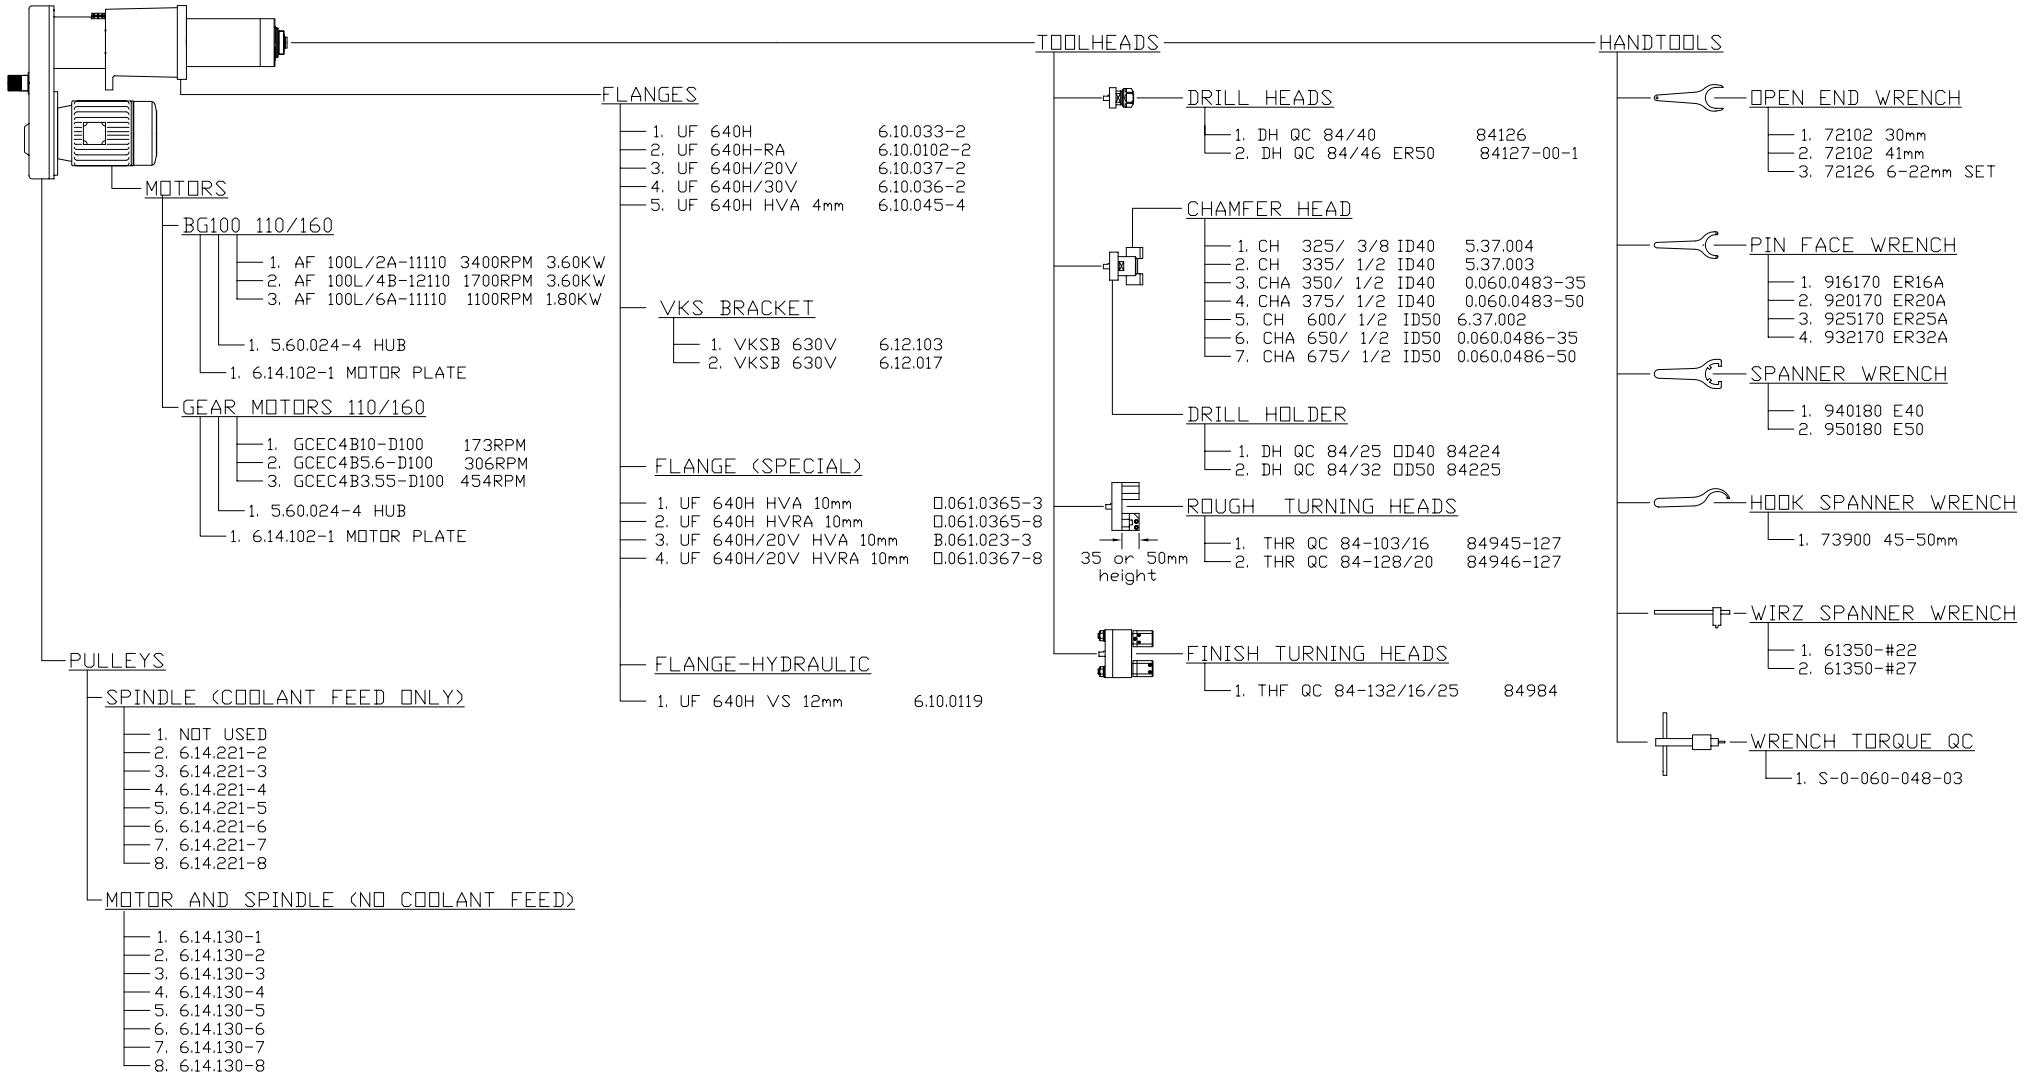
MOTORS

BG100 110/160

1. AF 100L/2A-11110 3400RPM 3.60KW
2. AF 100L/4B-12110 1700RPM 3.60KW
3. AF 100L/6A-11110 1100RPM 1.80KW

1. 5.60.024-4 HUB

1. 6.14.102-1 MOTOR PLATE

GEAR MOTORS 110/160

1. GCEC4B10-D100 173RPM
2. GCEC4B5.6-D100 306RPM
3. GCEC4B3.55-D100 454RPM

1. 5.60.024-4 HUB

1. 6.14.102-1 MOTOR PLATE

PULLEYS

SPINDLE (COOLANT FEED ONLY)

1. NOT USED
2. 6.14.221-2
3. 6.14.221-3
4. 6.14.221-4
5. 6.14.221-5
6. 6.14.221-6
7. 6.14.221-7
8. 6.14.221-8

MOTOR AND SPINDLE (NO COOLANT FEED)

1. 6.14.130-1
2. 6.14.130-2
3. 6.14.130-3
4. 6.14.130-4
5. 6.14.130-5
6. 6.14.130-6
7. 6.14.130-7
8. 6.14.130-8

FLANGES

1. UF 640H 6.10.033-2
2. UF 640H-RA 6.10.0102-2
3. UF 640H/20V 6.10.037-2
4. UF 640H/30V 6.10.036-2
5. UF 640H HVA 4mm 6.10.045-4

VKS BRACKET

1. VKSB 630V 6.12.103
2. VKSB 630V 6.12.017

FLANGE (SPECIAL)

1. UF 640H HVA 10mm 0.061.0365-3
2. UF 640H HVRA 10mm 0.061.0365-8
3. UF 640H/20V HVA 10mm B.061.023-3
4. UF 640H/20V HVRA 10mm 0.061.0367-8

FLANGE-HYDRAULIC

1. UF 640H VS 12mm 6.10.0119

TOOLHEADS

DRILL HEADS

1. DH QC 84/40 84126
2. DH QC 84/46 ER50 84127-00-1

CHAMFER HEAD

1. CH 325/ 3/8 ID40 5.37.004
2. CH 335/ 1/2 ID40 5.37.003
3. CHA 350/ 1/2 ID40 0.060.0483-35
4. CHA 375/ 1/2 ID40 0.060.0483-50
5. CH 600/ 1/2 ID50 6.37.002
6. CHA 650/ 1/2 ID50 0.060.0486-35
7. CHA 675/ 1/2 ID50 0.060.0486-50

DRILL HOLDER

1. DH QC 84/25 OD40 84224
2. DH QC 84/32 OD50 84225

ROUGH TURNING HEADS

1. THR QC 84-103/16 84945-127
2. THR QC 84-128/20 84946-127

35 or 50mm height

FINISH TURNING HEADS

1. THF QC 84-132/16/25 84984

HANDTOOLS

OPEN END WRENCH

1. 72102 30mm
2. 72102 41mm
3. 72126 6-22mm SET

PIN FACE WRENCH

1. 916170 ER16A
2. 920170 ER20A
3. 925170 ER25A
4. 932170 ER32A

SPANNER WRENCH

1. 940180 E40
2. 950180 E50

HOOK SPANNER WRENCH

1. 73900 45-50mm

WIRZ SPANNER WRENCH

1. 61350-#22
2. 61350-#27

WRENCH TORQUE QC

1. S-0-060-048-03